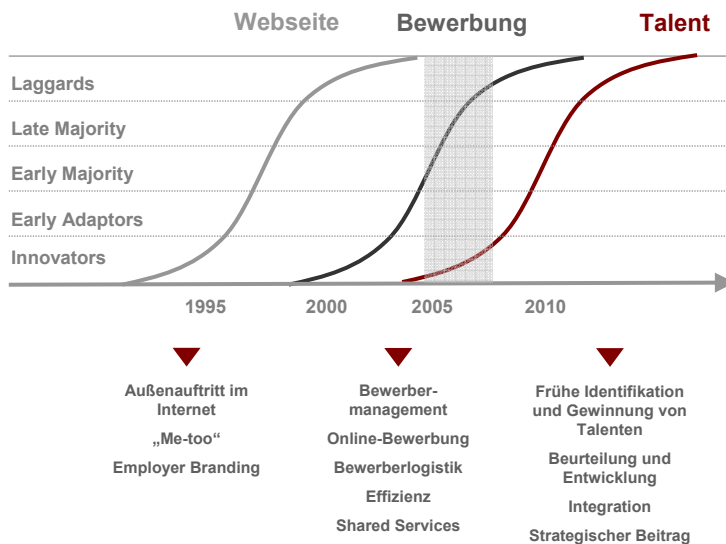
Webseite
Bewerbung
Talent

Laggards
Late Majority
Early Majority
Early Adaptors
Innovators

1995
2000
2005
2010

Außenauftritt im Internet
„Me-too“
Employer Branding

Bewerbermanagement
Online-Bewerbung
Bewerberlogistik
Effizienz
Shared Services

Frühe Identifikation und Gewinnung von Talenten
Beurteilung und Entwicklung
Integration
Strategischer Beitrag